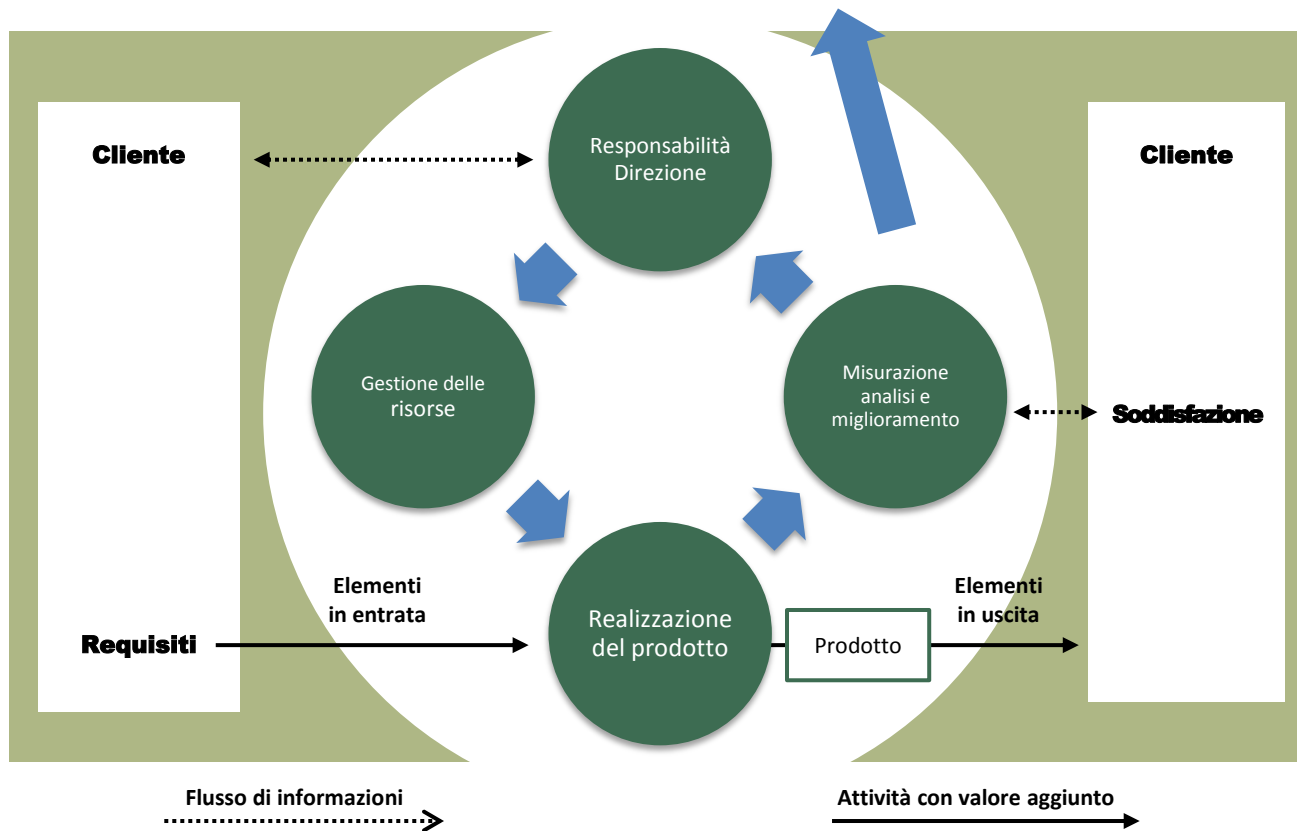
Cliente

Requisiti

Responsabilità Direzione

Gestione delle risorse

Misurazione analisi e miglioramento

Realizzazione del prodotto

Elementi in entrata

Prodotto

Elementi in uscita

Cliente

Soddisfazione

Flusso di informazioni

Attività con valore aggiunto